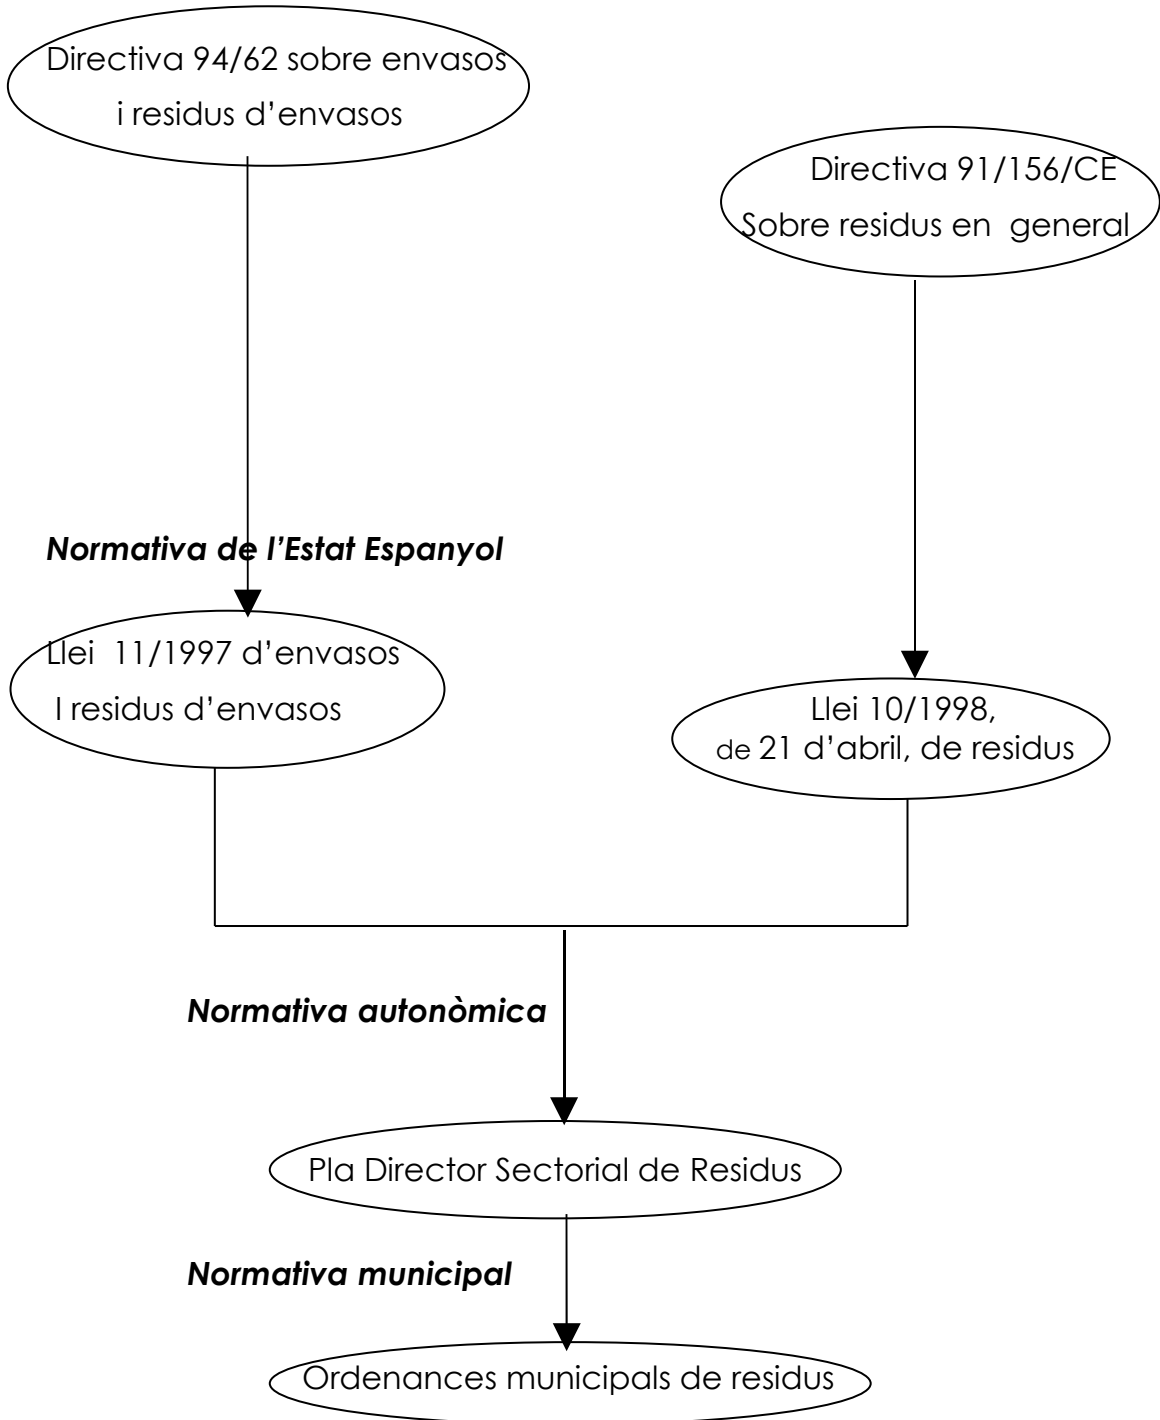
Directiva 94/62 sobre envasos i residus d'envasos

Directiva 91/156/CE Sobre residus en general

Normativa de l'Estat Espanyol

Llei 11/1997 d'envasos I residus d'envasos

Llei 10/1998, de 21 d'abril, de residus

Normativa autonòmica

Pla Director Sectorial de Residus

Normativa municipal

Ordenances municipals de residus